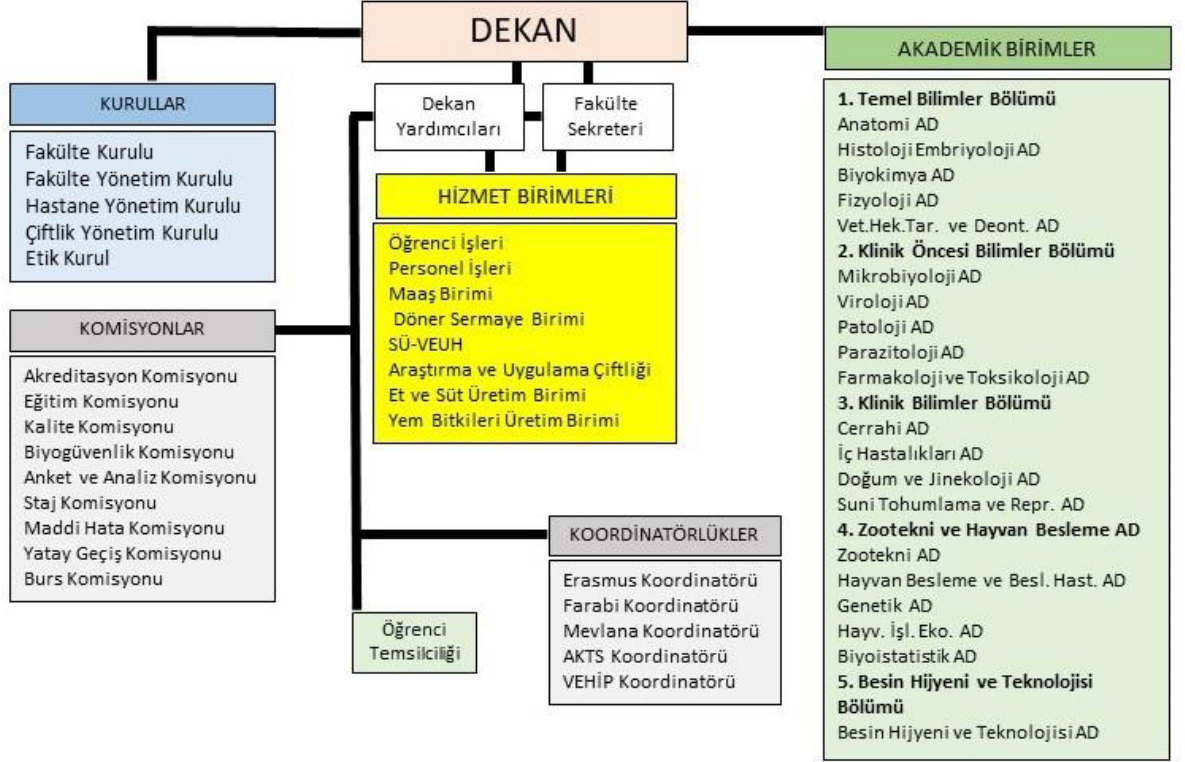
DEKAN

Dekan Yardımcıları

Fakülte Sekreteri

KURULLAR

Fakülte Kurulu
Fakülte Yönetim Kurulu
Hastane Yönetim Kurulu
Çiftlik Yönetim Kurulu
Etik Kurul

HİZMET BİRİMLERİ

Öğrenci İşleri
Personel İşleri
Maaş Birimi
Döner Sermaye Birimi
SÜ-VEUH
Araştırma ve Uygulama Çiftliği
Et ve Süt Üretim Birimi
Yem Bitkileri Üretim Birimi

KOMİSYONLAR

Akreditasyon Komisyonu
Eğitim Komisyonu
Kalite Komisyonu
Biyogüvenlik Komisyonu
Anket ve Analiz Komisyonu
Staj Komisyonu
Maddi Hata Komisyonu
Yatay Geçiş Komisyonu
Burs Komisyonu

KOORDİNATÖRLÜKLER

Erasmus Koordinatörü
Farabi Koordinatörü
Mevlana Koordinatörü
AKTS Koordinatörü
VEHİP Koordinatörü

Öğrenci Temsilciliği

AKADEMİK BİRİMLER

1. Temel Bilimler Bölümü
Anatomi AD
Histoloji Embriyoloji AD
Biyokimya AD
Fizyoloji AD
Vet.Hek.Tar. ve Deont. AD
2. Klinik Öncesi Bilimler Bölümü
Mikrobiyoloji AD
Viroloji AD
Patoloji AD
Parazitoloji AD
Farmakoloji ve Toksikoloji AD
3. Klinik Bilimler Bölümü
Cerrahi AD
İç Hastalıkları AD
Doğum ve Jinekoloji AD
Suni Tohumlama ve Repr. AD
4. Zootekni ve Hayvan Besleme AD
Zootekni AD
Hayvan Besleme ve Besl. Hast. AD
Genetik AD
Hayv. İşl. Eko. AD
Biyoistatistik AD
5. Besin Hijyeni ve Teknolojisi Bölümü
Besin Hijyeni ve Teknolojisi AD